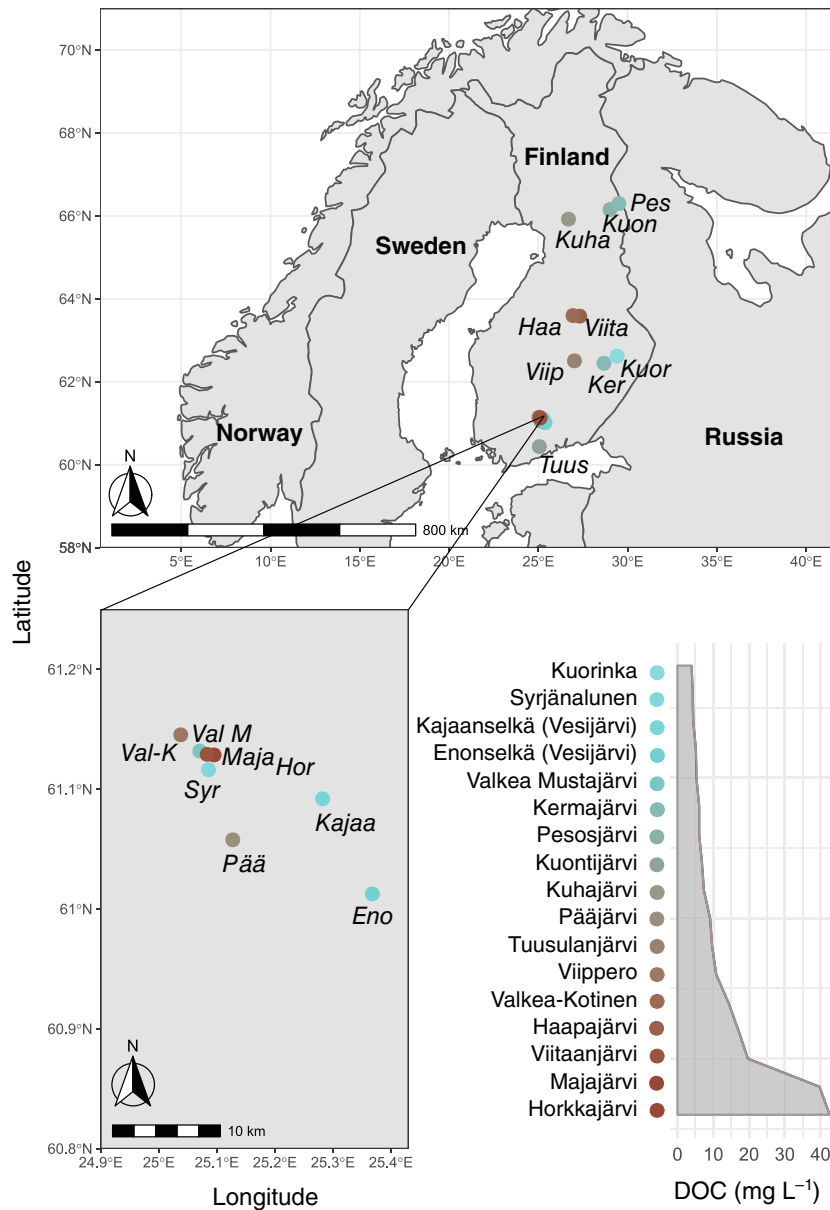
70°N
68°N
66°N
64°N
62°N
60°N
58°N

Finland
Pes
Kuon
Kuha
Sweden
Haa
Viita
Viip
Ker
Kuor
Norway
Russia
Tuus
N
800 km

5°E 10°E 15°E 20°E 25°E 30°E 35°E 40°E

Latitude

61.2°N
61.1°N
61°N
60.9°N
60.8°N

Val M
Val-K
Maja
Hor
Syr
Kajaa
Pää
Eno
N
10 km

24.9°E 25°E 25.1°E 25.2°E 25.3°E 25.4°E

Longitude

Kuorinka
Syrjänalunen
Kajaanselkä (Vesijärvi)
Enonselkä (Vesijärvi)
Valkea Mustajärvi
Kermajärvi
Pesosjärvi
Kuontijärvi
Kuhajärvi
Pääjärvi
Tuusulanjärvi
Viippero
Valkea-Kotinen
Haapajärvi
Viitaanjärvi
Majajärvi
Horkkajärvi

0 10 20 30 40

DOC (mg L$^{-1}$)